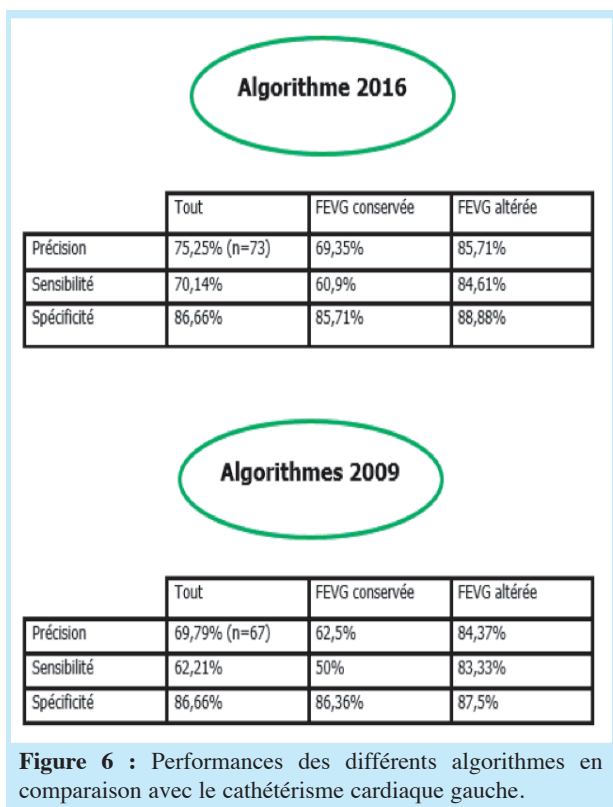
Algorithme 2016

| | Tout | FEVG conservée | FEVG altérée |
|---|---|---|---|
| Précision | 75,25% (n=73) | 69,35% | 85,71% |
| Sensibilité | 70,14% | 60,9% | 84,61% |
| Spécificité | 86,66% | 85,71% | 88,88% |

Algorithmes 2009

| | Tout | FEVG conservée | FEVG altérée |
|---|---|---|---|
| Précision | 69,79% (n=67) | 62,5% | 84,37% |
| Sensibilité | 62,21% | 50% | 83,33% |
| Spécificité | 86,66% | 86,36% | 87,5% |

**Figure 6 :** Performances des différents algorithmes en comparaison avec le cathétérisme cardiaque gauche.